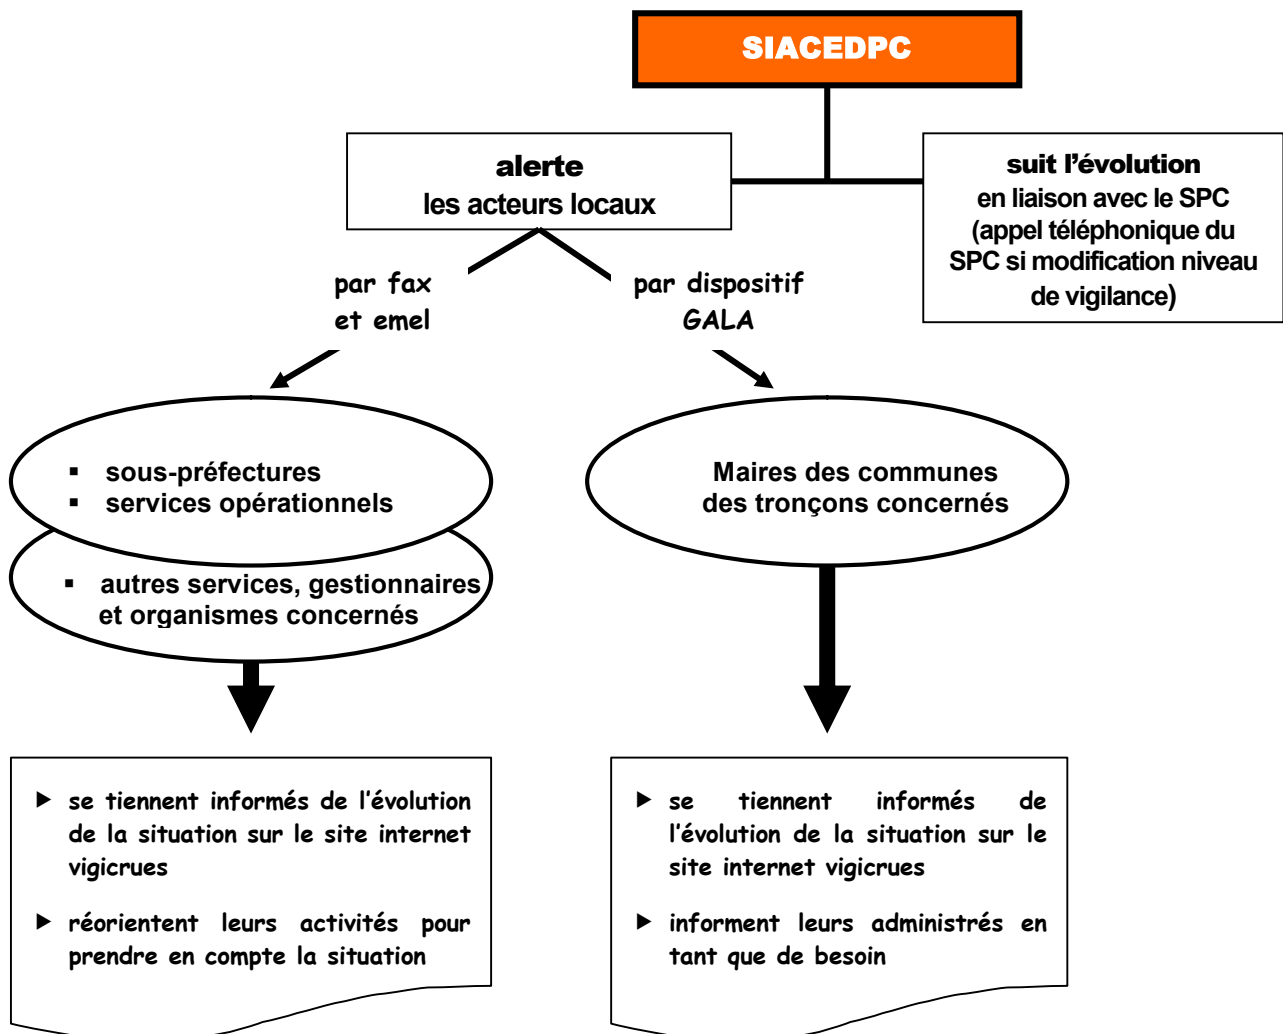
SIACEDPC

alerte
les acteurs locaux

suit l'évolution
en liaison avec le SPC
(appel téléphonique du SPC si modification niveau de vigilance)

par fax
et emel

par dispositif
GALA

▪ sous-préfectures
▪ services opérationnels

▪ autres services, gestionnaires et organismes concernés

Maires des communes
des tronçons concernés

▶ se tiennent informés de l'évolution de la situation sur le site internet vigicrues

▶ réorientent leurs activités pour prendre en compte la situation

▶ se tiennent informés de l'évolution de la situation sur le site internet vigicrues

▶ informent leurs administrés en tant que de besoin